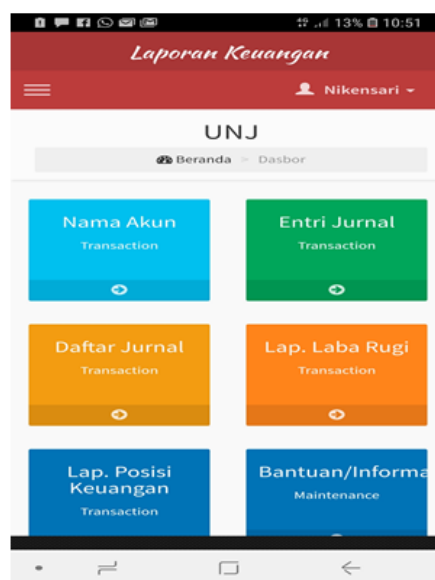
13% 10:51

Laporan Keuangan

Nikensari

UNJ

Beranda > Dasbor

Nama Akun
Transaction

Entri Jurnal
Transaction

Daftar Jurnal
Transaction

Lap. Laba Rugi
Transaction

Lap. Posisi Keuangan
Transaction

Bantuan/Informa
Maintenance